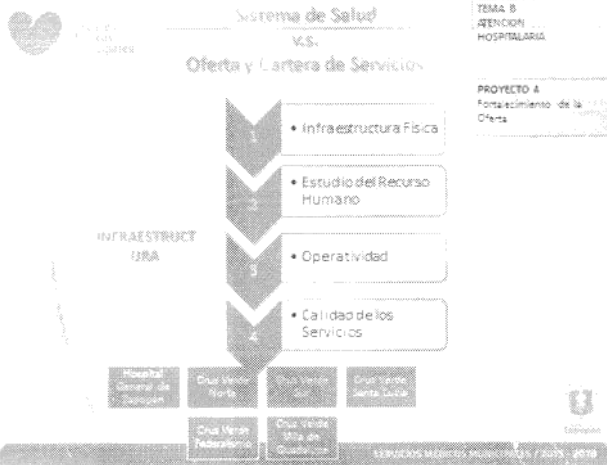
Sistema de Salud
V.S.
Oferta y Cartera de Servicios

TEMA 8
ATENCION
HOSPITALARIA

PROYECTO 4
Fortalecimiento de la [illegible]
Oferta

1 • Infraestructura Física

2 • Estudio del Recurso Humano

INFRAESTRUCTURA

3 • Operatividad

4 • Calidad de los Servicios

Hospital General de Zapopan

Cruz Verde Norte

Cruz Verde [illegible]

Cruz Verde Santa Lucía

Cruz Verde Federalismo

Cruz Verde Villa de Guadalupe

SERVICIOS MÉDICOS MUNICIPALES / 2015 - 2018